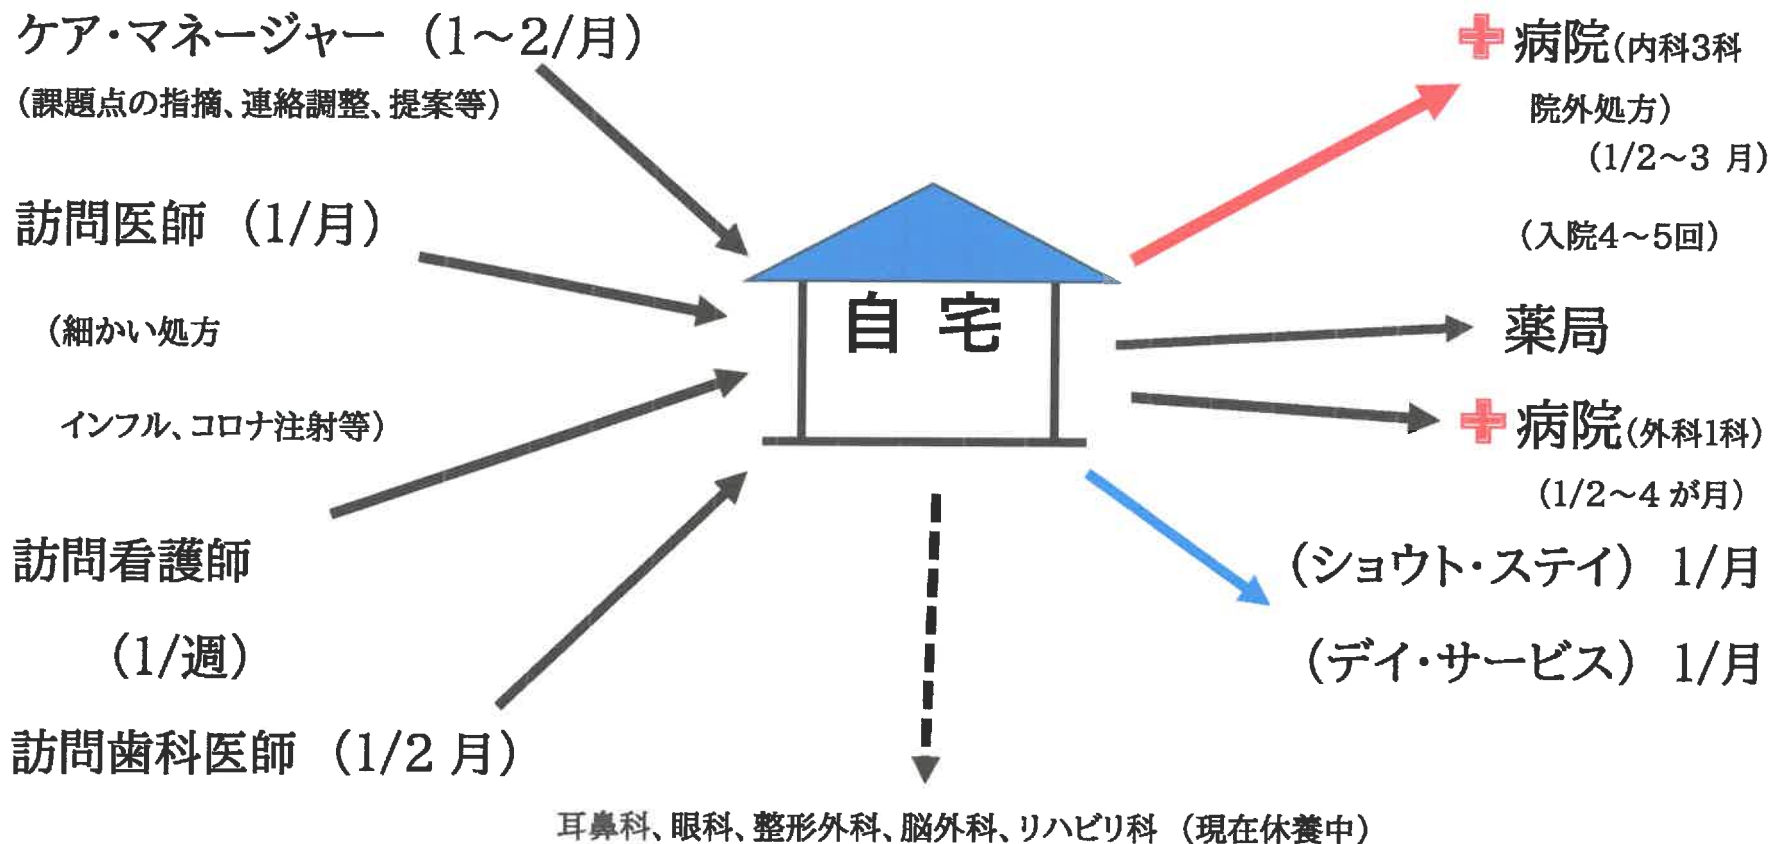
ケア・マネージャー（1～2/月）

（課題点の指摘、連絡調整、提案等）

訪問医師（1/月）

（細かい処方

インフル、コロナ注射等）

訪問看護師

（1/週）

訪問歯科医師（1/2 月）

自宅

病院（内科3科

院外処方）

（1/2～3 月）

（入院4～5回）

薬局

病院（外科1科）

（1/2～4 が月）

（ショウト・ステイ） 1/月

（デイ・サービス） 1/月

耳鼻科、眼科、整形外科、脳外科、リハビリ科 （現在休養中）